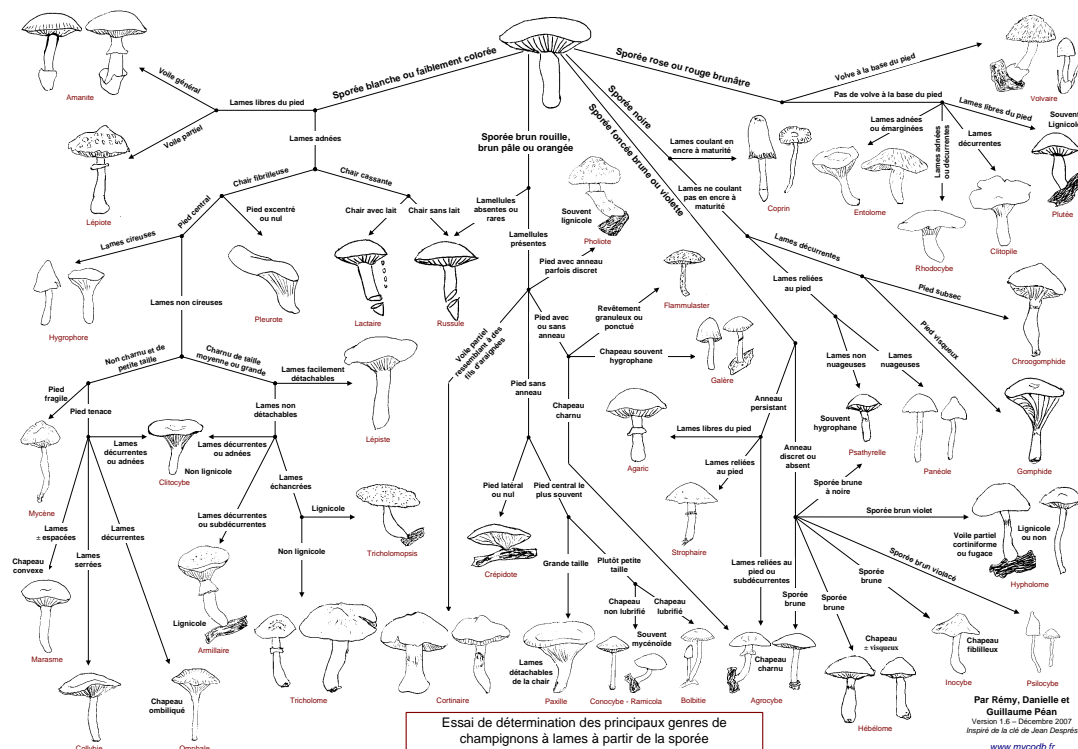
Sporée blanche ou faiblement colorée

Sporée rose ou rouge brunâtre

Sporée noire

Sporée foncée brune ou violette

Sporée brun rouille, brun pâle ou orangée

Amanite

Voile général

Voile partiel

Lames libres du pied

Lépiote

Lames adnées

Chair fibrilleuse

Chair cassante

Chair avec lait

Chair sans lait

Lactaire

Russule

Pied central

Pied excentré ou nul

Pleurote

Lames cireuses

Hygrophore

Lames non cireuses

Non charnu et de petite taille

Charnu de taille moyenne ou grande

Lames facilement détachables

Lépiste

Lames non détachables

Pied fragile

Pied tenace

Mycène

Lames décurrentes ou adnées

Clitocybe

Lames décurrentes ou adnées

Non lignicole

Lames échancrées

Lignicole

Tricholomopsis

Non lignicole

Lames décurrentes ou subdécurrentes

Lignicole

Armillaire

Tricholome

Lames ± espacées

Lames serrées

Lames décurrentes

Chapeau convexe

Marasme

Collybie

Chapeau ombiliqué

Omphale

Lamellules absentes ou rares

Lamellules présentes

Voile partiel ressemblant à des fils d'araignées

Cortinaire

Pied avec anneau parfois discret

Pied avec ou sans anneau

Pied sans anneau

Pied latéral ou nul

Crépidote

Pied central le plus souvent

Grande taille

Lames détachables de la chair

Paxille

Plutôt petite taille

Chapeau non lubrifié

Chapeau lubrifié

Souvent mycénoïde

Conocybe - Ramicola

Bolbitie

Souvent lignicole

Pholiote

Revêtement granuleux ou ponctué

Flammulaster

Chapeau souvent hygrophane

Galère

Chapeau charnu

Lames coulant en encre à maturité

Coprin

Lames ne coulant pas en encre à maturité

Lames libres du pied

Agaric

Lames reliées au pied

Strophaire

Anneau persistant

Anneau discret ou absent

Lames reliées au pied ou subdécurrentes

Sporée brune

Chapeau charnu

Agrocybe

Lames décurrentes

Pied subsec

Chroogomphide

Pied visqueux

Gomphide

Lames reliées au pied

Lames non nuageuses

Lames nuageuses

Souvent hygrophane

Psathyrelle

Panéole

Sporée brune à noire

Sporée brun violet

Voile partiel cortiniforme ou fugace

Lignicole ou non

Hypholome

Sporée brun violacé

Psilocybe

Sporée brune

Sporée brune

Chapeau ± visqueux

Hébélome

Chapeau fibrilleux

Inocybe

Volve à la base du pied

Volvaire

Pas de volve à la base du pied

Lames libres du pied

Souvent Lignicole

Plutée

Lames adnées ou émarginées

Entolome

Lames adnées ou décurrentes

Rhodocybe

Lames décurrentes

Clitopile

Par Rémy, Danielle et Guillaume Péan
Version 1.6 – Décembre 2007
Inspiré de la clé de Jean Després

www.mycodb.fr

Essai de détermination des principaux genres de champignons à lames à partir de la sporée